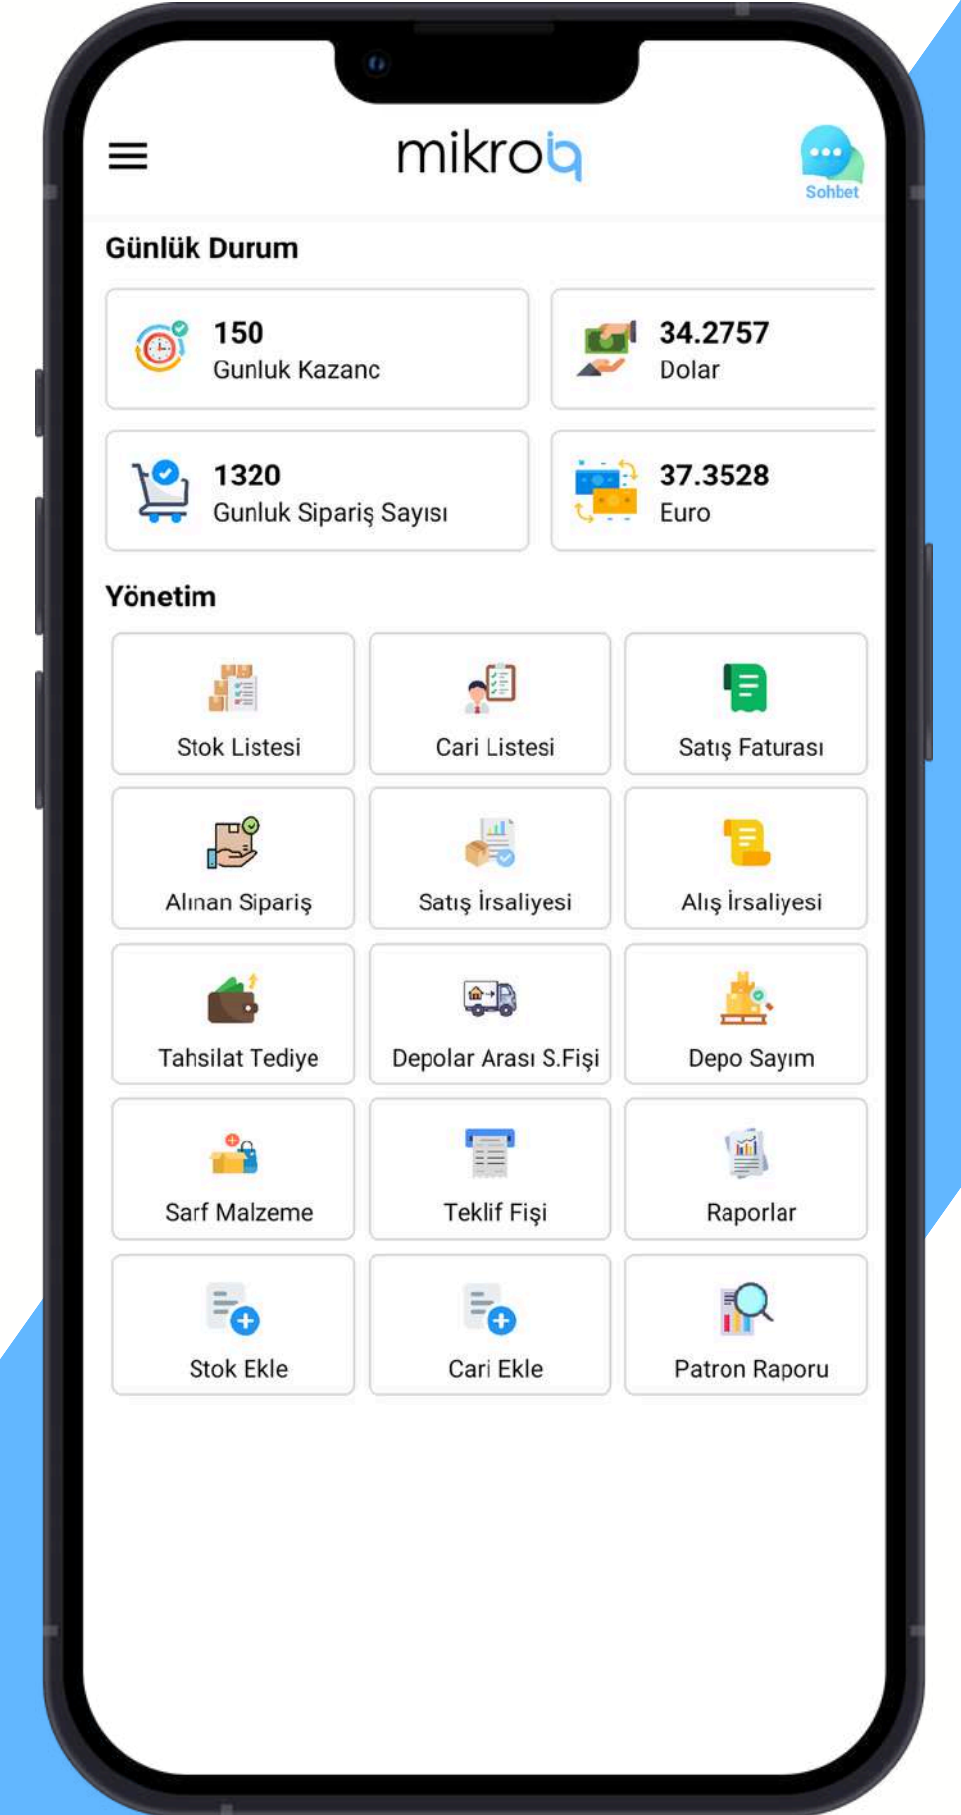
mikrob

Sohbet

Günlük Durum

150
Gunluk Kazanc

34.2757
Dolar

1320
Gunluk Sipariş Sayısı

37.3528
Euro

Yönetim

Stok Listesi

Cari Listesi

Satış Faturası

Alınan Sipariş

Satış İrsaliyesi

Alış İrsaliyesi

Tahsilat Tediye

Depolar Arası S.Fişi

Depo Sayım

Sarf Malzeme

Teklif Fişi

Raporlar

Stok Ekle

Cari Ekle

Patron Raporu